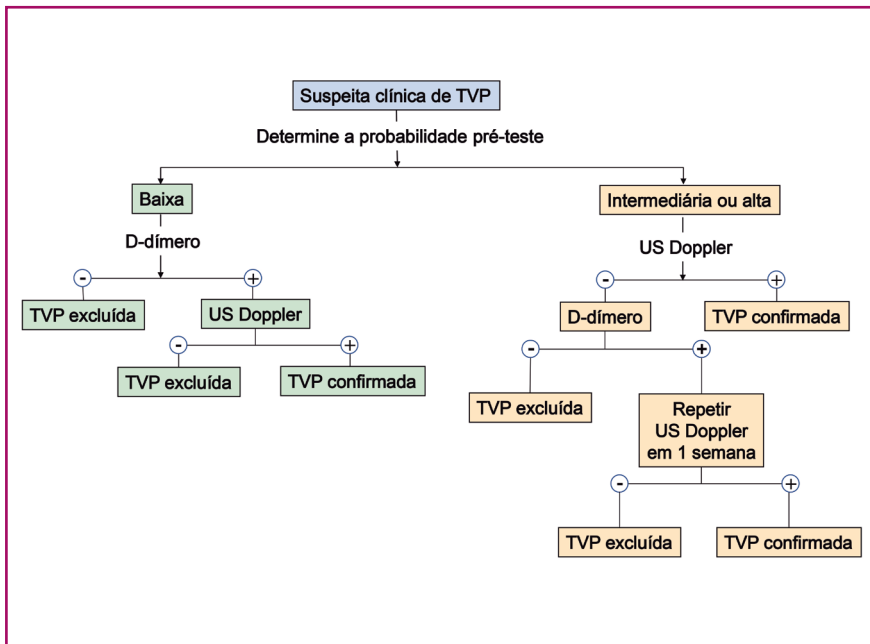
Suspeita clínica de TVP

Determine a probabilidade pré-teste

Baixa

D-dímero

-

+

TVP excluída

US Doppler

-

+

TVP excluída

TVP confirmada

Intermediária ou alta

US Doppler

-

+

D-dímero

TVP confirmada

-

+

TVP excluída

Repetir US Doppler em 1 semana

-

+

TVP excluída

TVP confirmada